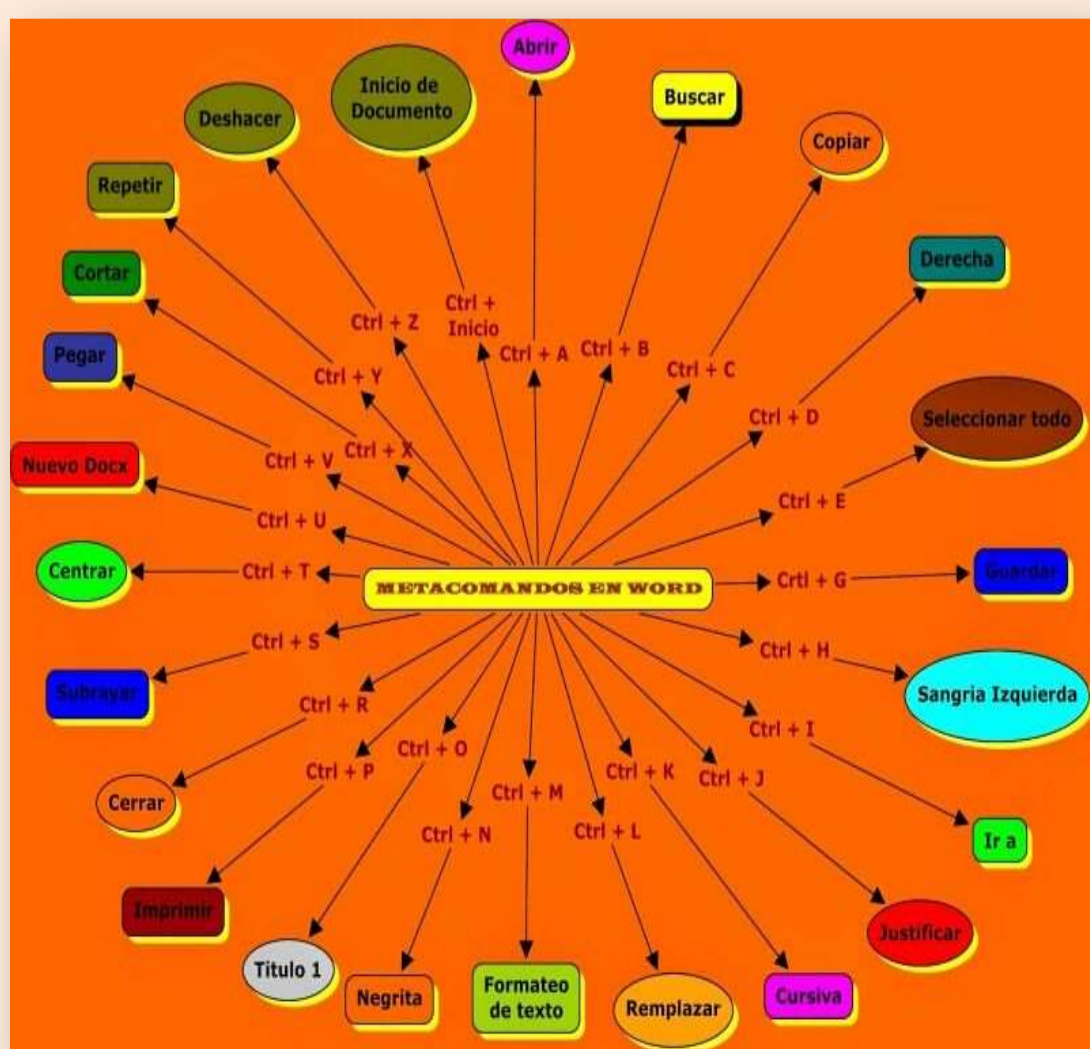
METACOMANDOS EN WORD

Ctrl + A
Abrir

Ctrl + B
Buscar

Ctrl + C
Copiar

Ctrl + D
Derecha

Ctrl + E
Seleccionar todo

Crtl + G
Guardar

Ctrl + H
Sangria Izquierda

Ctrl + I
Ir a

Ctrl + J
Justificar

Ctrl + K
Cursiva

Ctrl + L
Remplazar

Ctrl + M
Formateo de texto

Ctrl + N
Negrita

Ctrl + O
Titulo 1

Ctrl + P
Imprimir

Ctrl + R
Cerrar

Ctrl + S
Subrayar

Ctrl + T
Centrar

Ctrl + U
Nuevo Docx

Ctrl + V
Pegar

Ctrl + X
Cortar

Ctrl + Y
Repetir

Ctrl + Z
Deshacer

Ctrl + Inicio
Inicio de Documento